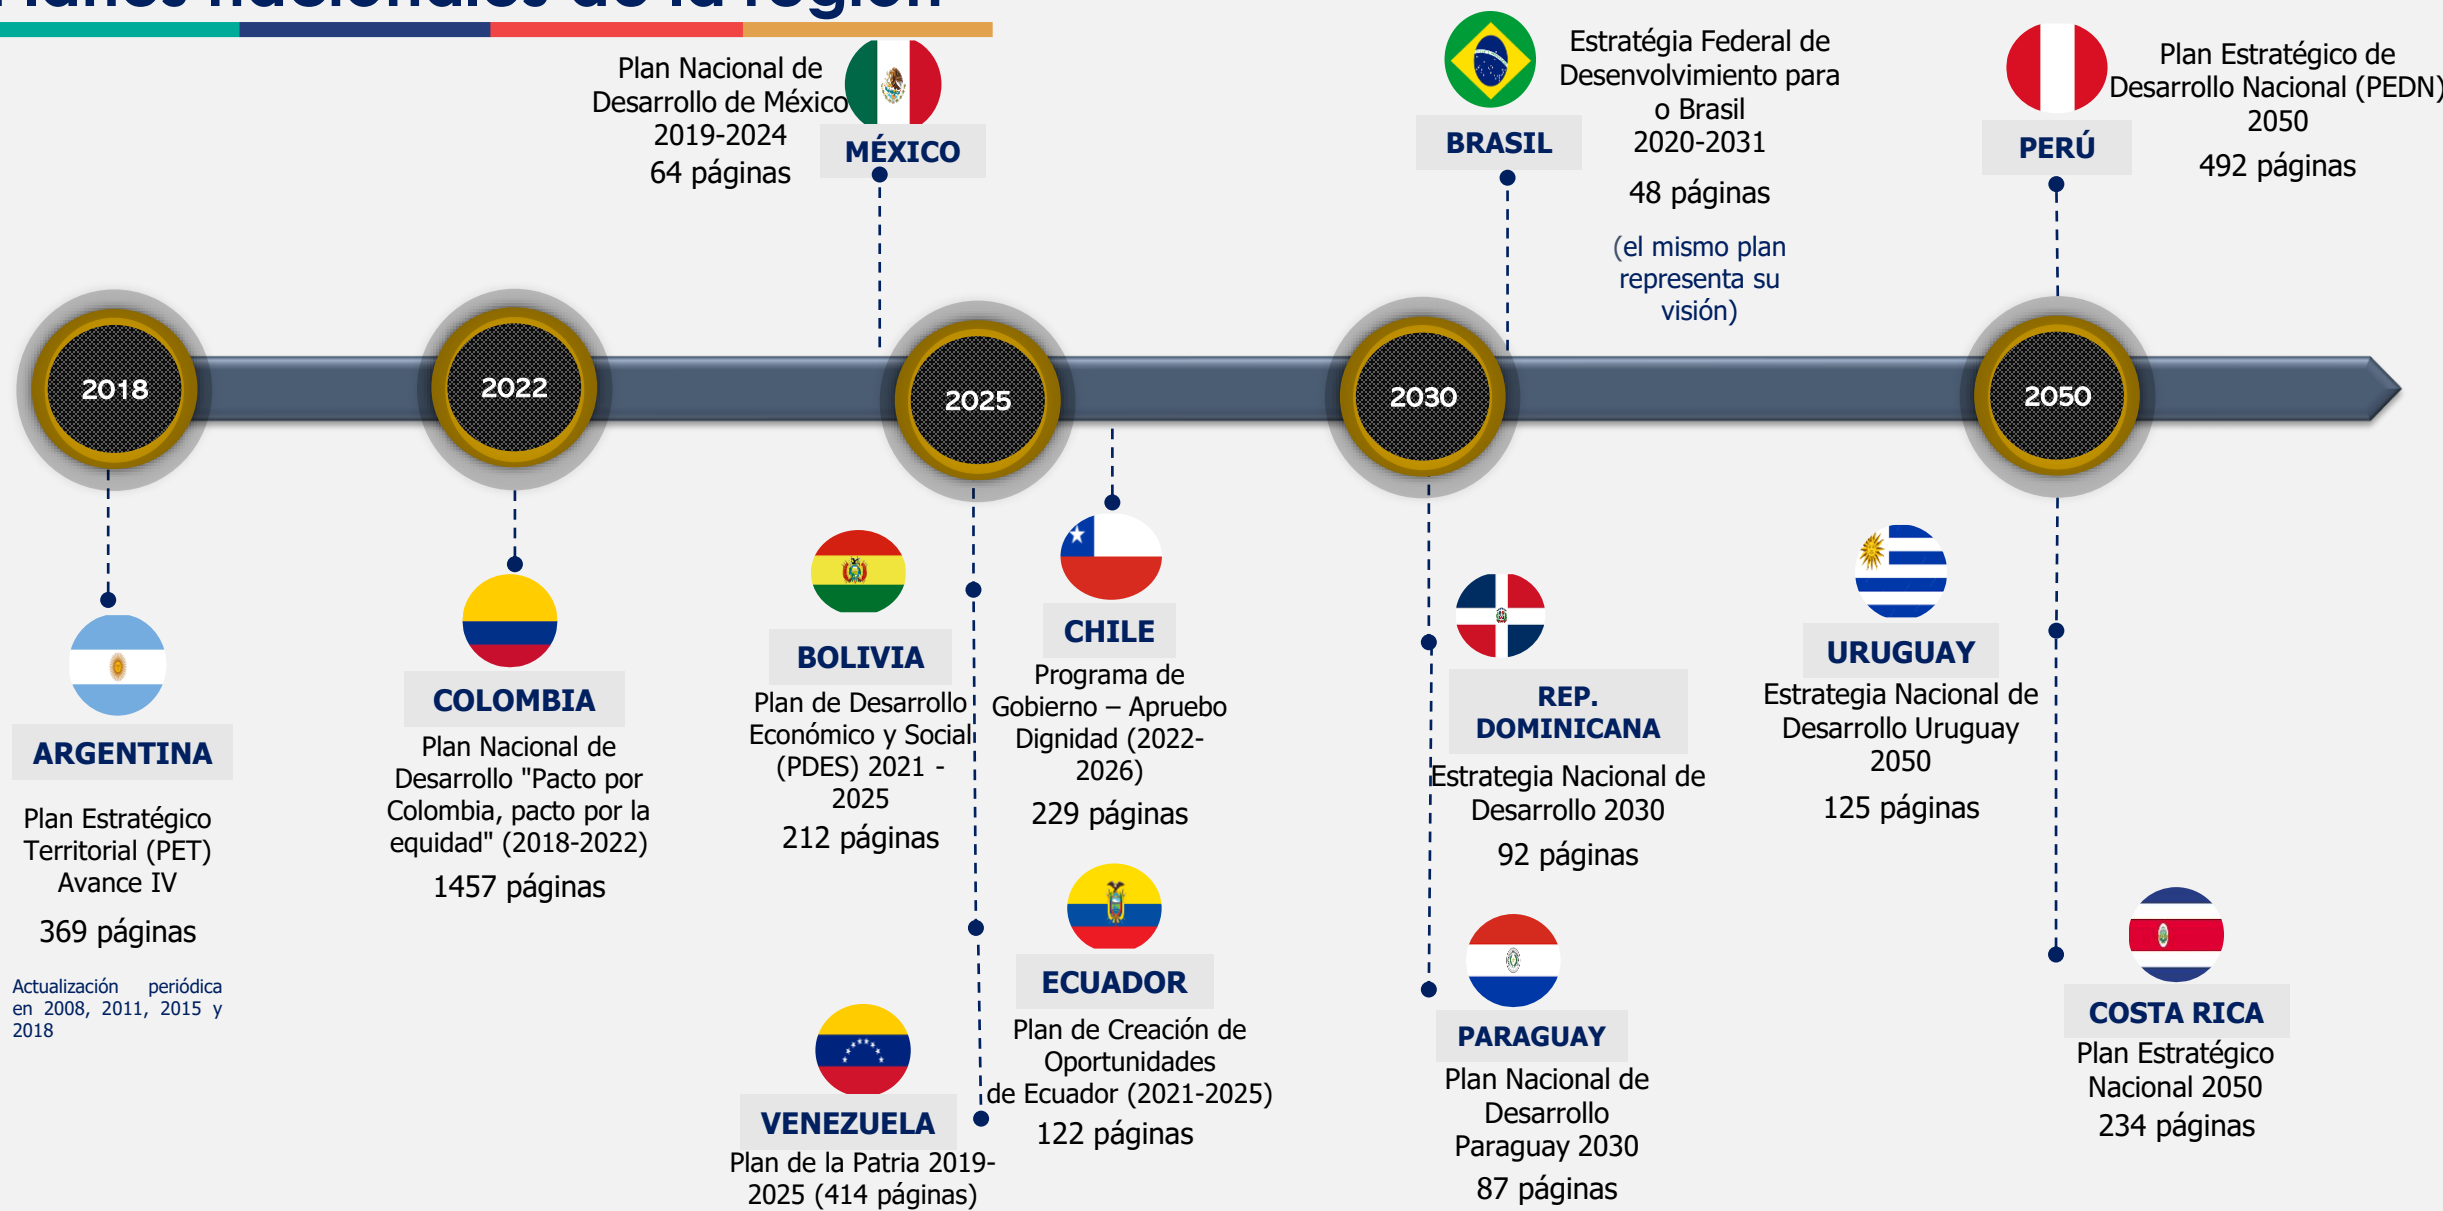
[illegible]

Plan Nacional de Desarrollo de México 2019-2024
64 páginas

MÉXICO

BRASIL

Estratégia Federal de Desenvolvimiento para o Brasil 2020-2031
48 páginas
(el mismo plan representa su visión)

PERÚ

Plan Estratégico de Desarrollo Nacional (PEDN) 2050
492 páginas

2018

2022

2025

2030

2050

ARGENTINA
Plan Estratégico Territorial (PET) Avance IV
369 páginas
Actualización periódica en 2008, 2011, 2015 y 2018

COLOMBIA
Plan Nacional de Desarrollo "Pacto por Colombia, pacto por la equidad" (2018-2022)
1457 páginas

BOLIVIA
Plan de Desarrollo Económico y Social (PDES) 2021 - 2025
212 páginas

VENEZUELA
Plan de la Patria 2019-2025 (414 páginas)

CHILE
Programa de Gobierno – Apruebo Dignidad (2022-2026)
229 páginas

ECUADOR
Plan de Creación de Oportunidades de Ecuador (2021-2025)
122 páginas

REP. DOMINICANA
Estrategia Nacional de Desarrollo 2030
92 páginas

PARAGUAY
Plan Nacional de Desarrollo Paraguay 2030
87 páginas

URUGUAY
Estrategia Nacional de Desarrollo Uruguay 2050
125 páginas

COSTA RICA
Plan Estratégico Nacional 2050
234 páginas